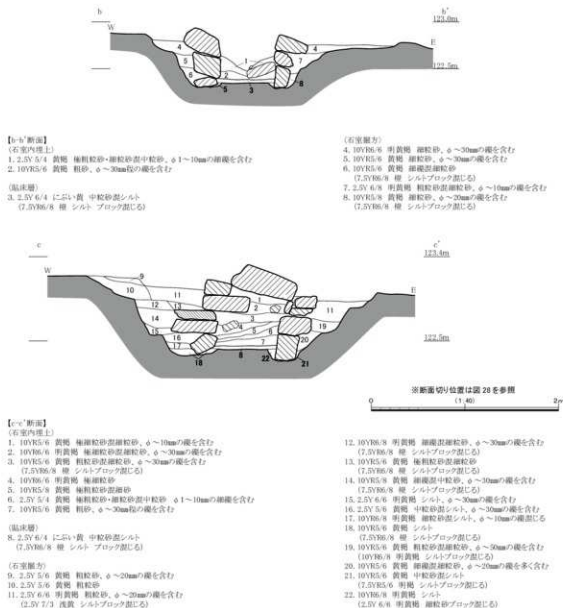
b
W
b'
123.0m
E
122.5m
1
2
3
4
4
5
6
7
8

【b-b'断面】
（石室内埋土）
1. 2.5Y 5/4 黄褐 極粗粒砂・細粒砂混中粒砂、φ1～10㎜の細礫を含む
2. 10YR5/6 黄褐 粗砂、φ～30㎜粒の礫を含む

（床面層）
3. 2.5Y 6/4 にぶい黄 中粒砂混シルト
（7.5YR6/8 橙 シルトブロック混じる）

（石室掘方）
4. 10YR6/6 明黄褐 細粒砂、φ～30㎜の礫を含む
5. 10YR5/6 黄褐 細粒砂、φ～30㎜の礫を含む
6. 10YR5/6 黄褐 細礫混細粒砂
（7.5YR6/8 橙 シルトブロック混じる）
7. 2.5Y 6/8 明黄褐 粗粒砂混細粒砂、φ～10㎜の細礫を含む
8. 10YR5/8 黄褐 細粒砂、φ～20㎜の礫を含む
（7.5YR6/8 橙 シルトブロック混じる）

c
W
c'
123.4m
E
122.5m
1
2
3
8
9
10
11
12
13
14
15
16
17
18
19
20
21
22

※断面切り位置は図28を参照
0 (1:40) 2m

【c-c'断面】
（石室内埋土）
1. 10YR5/6 黄褐 極細粒砂混細粒砂、φ～10㎜の礫を含む
2. 10YR6/6 明黄褐 極細粒砂混細粒砂、φ～30㎜の礫を含む
3. 10YR5/6 黄褐 粗粒砂混細粒砂、φ～30㎜の礫を含む
（7.5YR6/8 橙 シルトブロック混じる）
4. 10YR6/6 明黄褐 極細粒砂
5. 10YR5/6 黄褐 極細粒砂
6. 2.5Y 5/4 黄褐 極粗粒砂・細粒砂混中粒砂、φ1～10㎜の細礫を含む
7. 10YR5/6 黄褐 粗砂、φ～30㎜粒の礫を含む

（床面層）
8. 2.5Y 6/4 にぶい黄 中粒砂混シルト
（7.5YR6/8 橙 シルトブロック混じる）

（石室掘方）
9. 2.5Y 5/6 黄褐 粗粒砂、φ～20㎜の礫を含む
10. 2.5Y 5/6 黄褐 粗粒砂
11. 2.5Y 6/6 明黄褐 粗粒砂、φ～20㎜の礫を含む
（2.5Y 7/3 浅黄 シルトブロック混じる）
12. 10YR6/8 明黄褐 細礫混細粒砂、φ～30㎜の礫を含む
（7.5YR6/8 橙 シルトブロック混じる）
13. 10YR5/6 黄褐 極粗粒砂混細粒砂
（7.5YR6/8 橙 シルトブロック混じる）
14. 10YR5/8 黄褐 細礫混中粒砂、φ～30㎜の礫を含む
（7.5YR6/8 橙 シルトブロック混じる）
15. 2.5Y 6/6 明黄褐 細粒砂、φ～30㎜の礫を含む
16. 2.5Y 5/6 黄褐 中粒砂混シルト、φ～30㎜の礫を含む
17. 10YR6/8 明黄褐 細粒砂混シルト、φ～10㎜の礫混じる
18. 10YR5/6 黄褐 シルト
（7.5YR6/8 橙 シルトブロック混じる）
19. 10YR5/6 黄褐 粗粒砂混細粒砂、φ～50㎜の礫を含む
（10YR6/8 明黄褐 シルトブロック混じる）
20. 10YR5/6 黄褐 細礫混細粒砂、φ～20㎜の礫を多く含む
21. 10YR5/6 黄褐 中粒砂混シルト
（7.5YR5/6 明褐 シルトブロック混じる）
22. 10YR6/8 明黄褐 シルト
（2.5Y 6/6 明黄褐 細粒砂ブロック混じる）